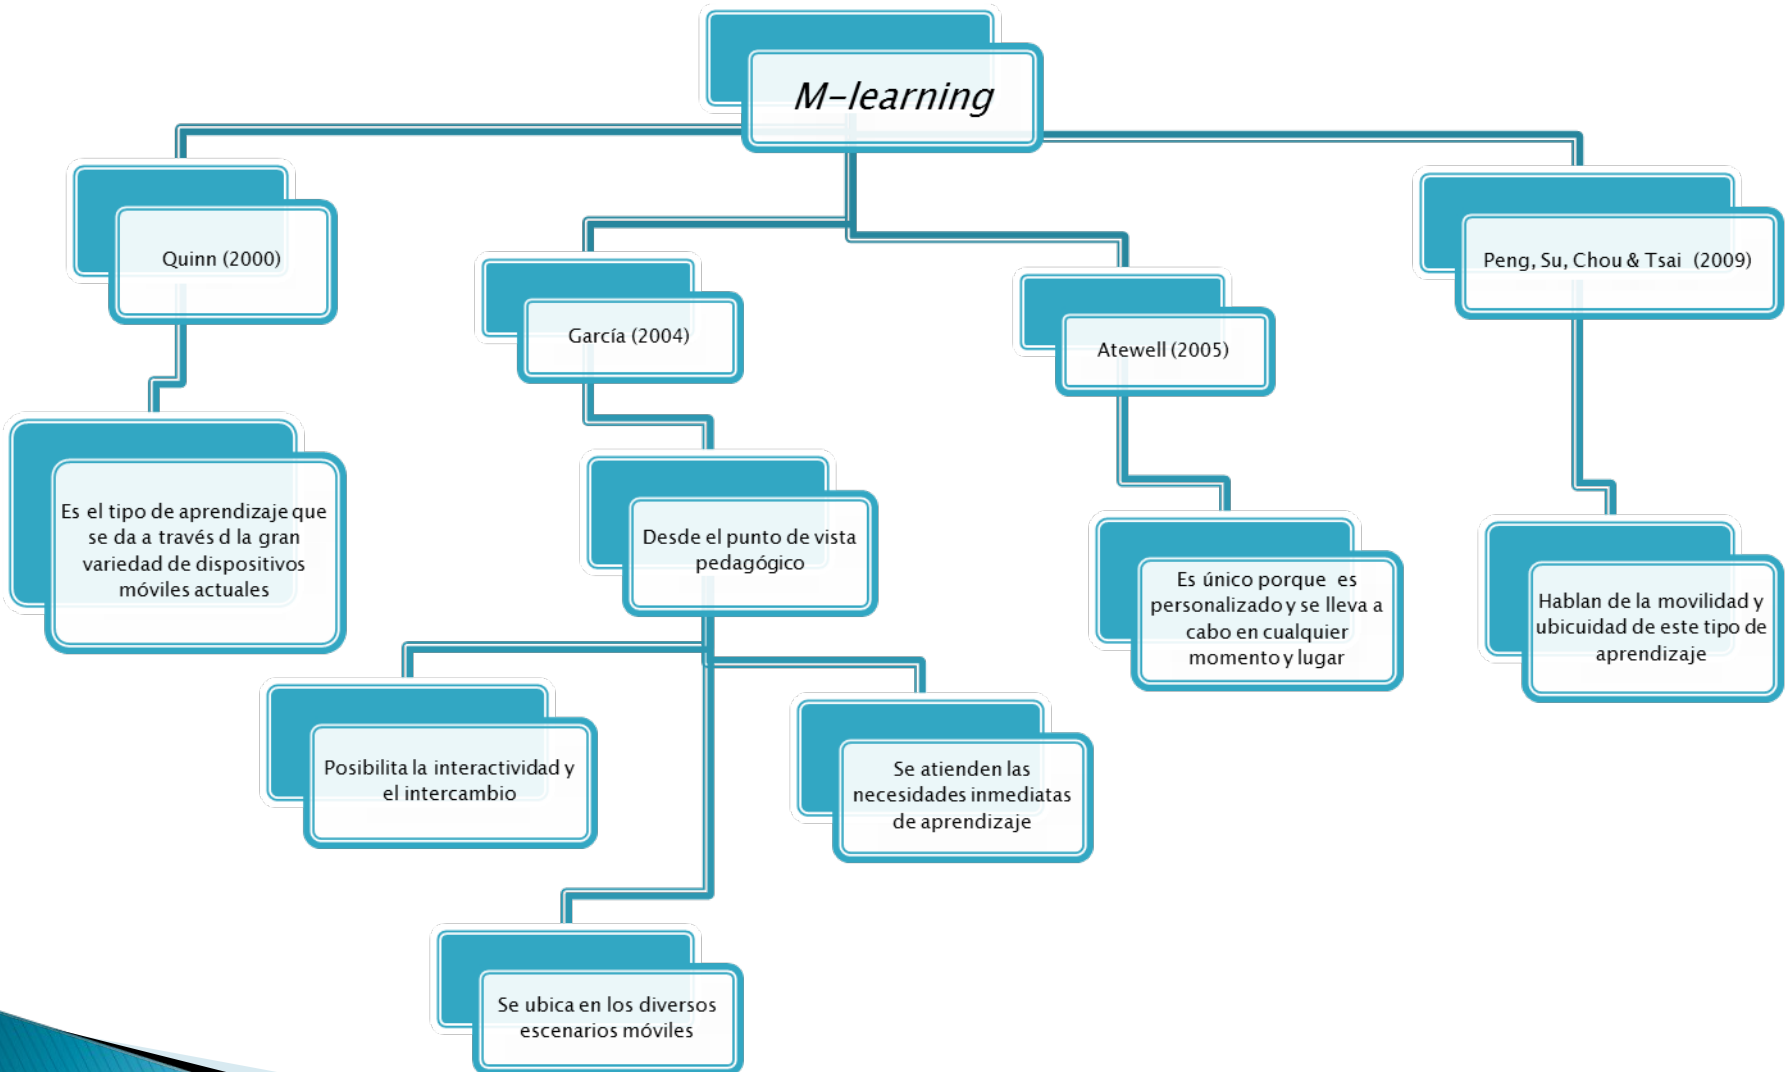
M-learning

Quinn (2000)

Es el tipo de aprendizaje que se da a través d la gran variedad de dispositivos móviles actuales

García (2004)

Desde el punto de vista pedagógico

Posibilita la interactividad y el intercambio

Se atienden las necesidades inmediatas de aprendizaje

Se ubica en los diversos escenarios móviles

Atewell (2005)

Es único porque es personalizado y se lleva a cabo en cualquier momento y lugar

Peng, Su, Chou & Tsai (2009)

Hablan de la movilidad y ubicuidad de este tipo de aprendizaje